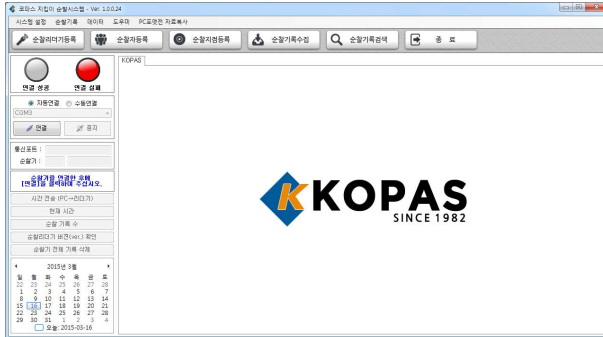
코파스 지킴이 순찰시스템 - Ver. 1.0.0.24

시스템 설정 순찰기록 데이터 도우미 PC포맷전 자료복사

순찰리더기등록 순찰자등록 순찰지점등록 순찰기록수집 순찰기록검색 종료

KOPAS

연결 성공 연결 실패

자동연결 수동연결

COM3

연결 중지

통신포트 :

순찰기 :

순찰기를 연결한 후에 [연결]을 클릭하여 주십시오.

시간 전송 (PC→리더기)

현재 시간

순찰 기록 수

순찰리더기 버전(ver.) 확인

순찰기 전체 기록 삭제

2015년 3월

| 일 | 월 | 화 | 수 | 목 | 금 | 토 |
|---|---|---|---|---|---|---|
| 22 | 23 | 24 | 25 | 26 | 27 | 28 |
| 1 | 2 | 3 | 4 | 5 | 6 | 7 |
| 8 | 9 | 10 | 11 | 12 | 13 | 14 |
| 15 | 16 | 17 | 18 | 19 | 20 | 21 |
| 22 | 23 | 24 | 25 | 26 | 27 | 28 |
| 29 | 30 | 31 | 1 | 2 | 3 | 4 |

오늘: 2015-03-16

KOPAS

SINCE 1982